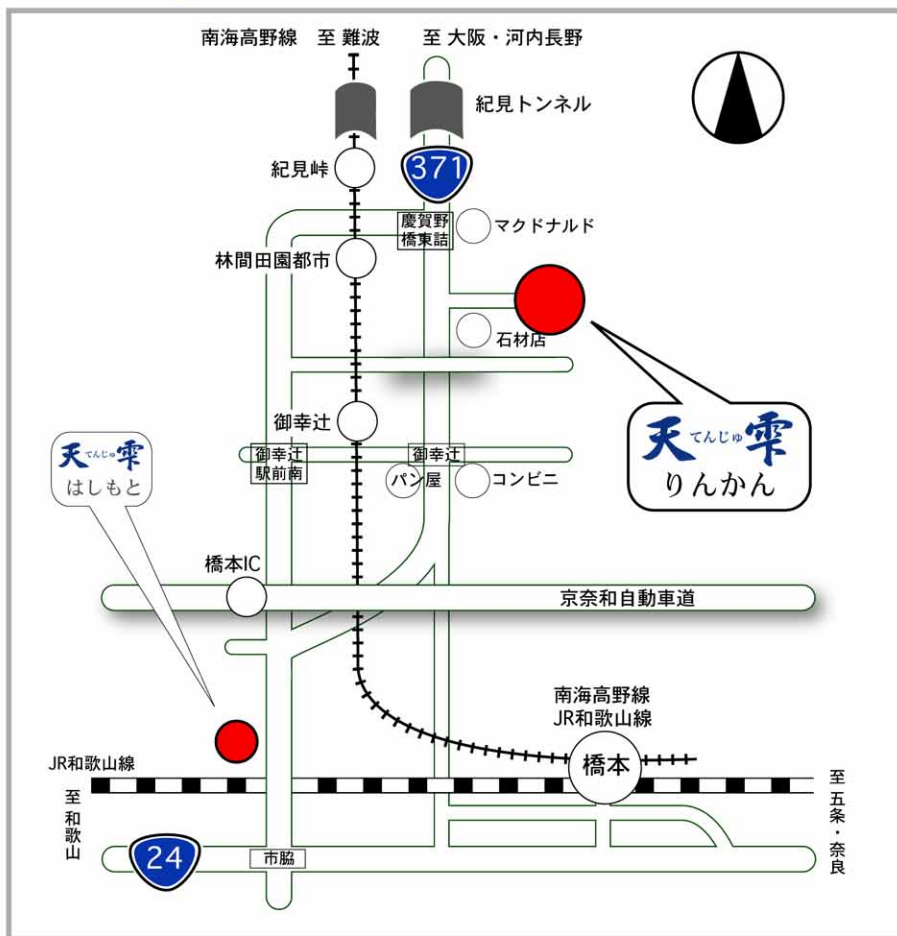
南海高野線　至 難波

至 大阪・河内長野

紀見トンネル

紀見峠

371

慶賀野
橋東詰

マクドナルド

林間田園都市

石材店

御幸辻

天 てんじゅ 雫
りんかん

天 てんじゅ 雫
はしもと

御幸辻
駅前南

御幸辻

パン屋

コンビニ

橋本IC

京奈和自動車道

南海高野線
JR和歌山線

橋本

JR和歌山線

至
和
歌
山

至
五
条
・
奈
良

24

市脇